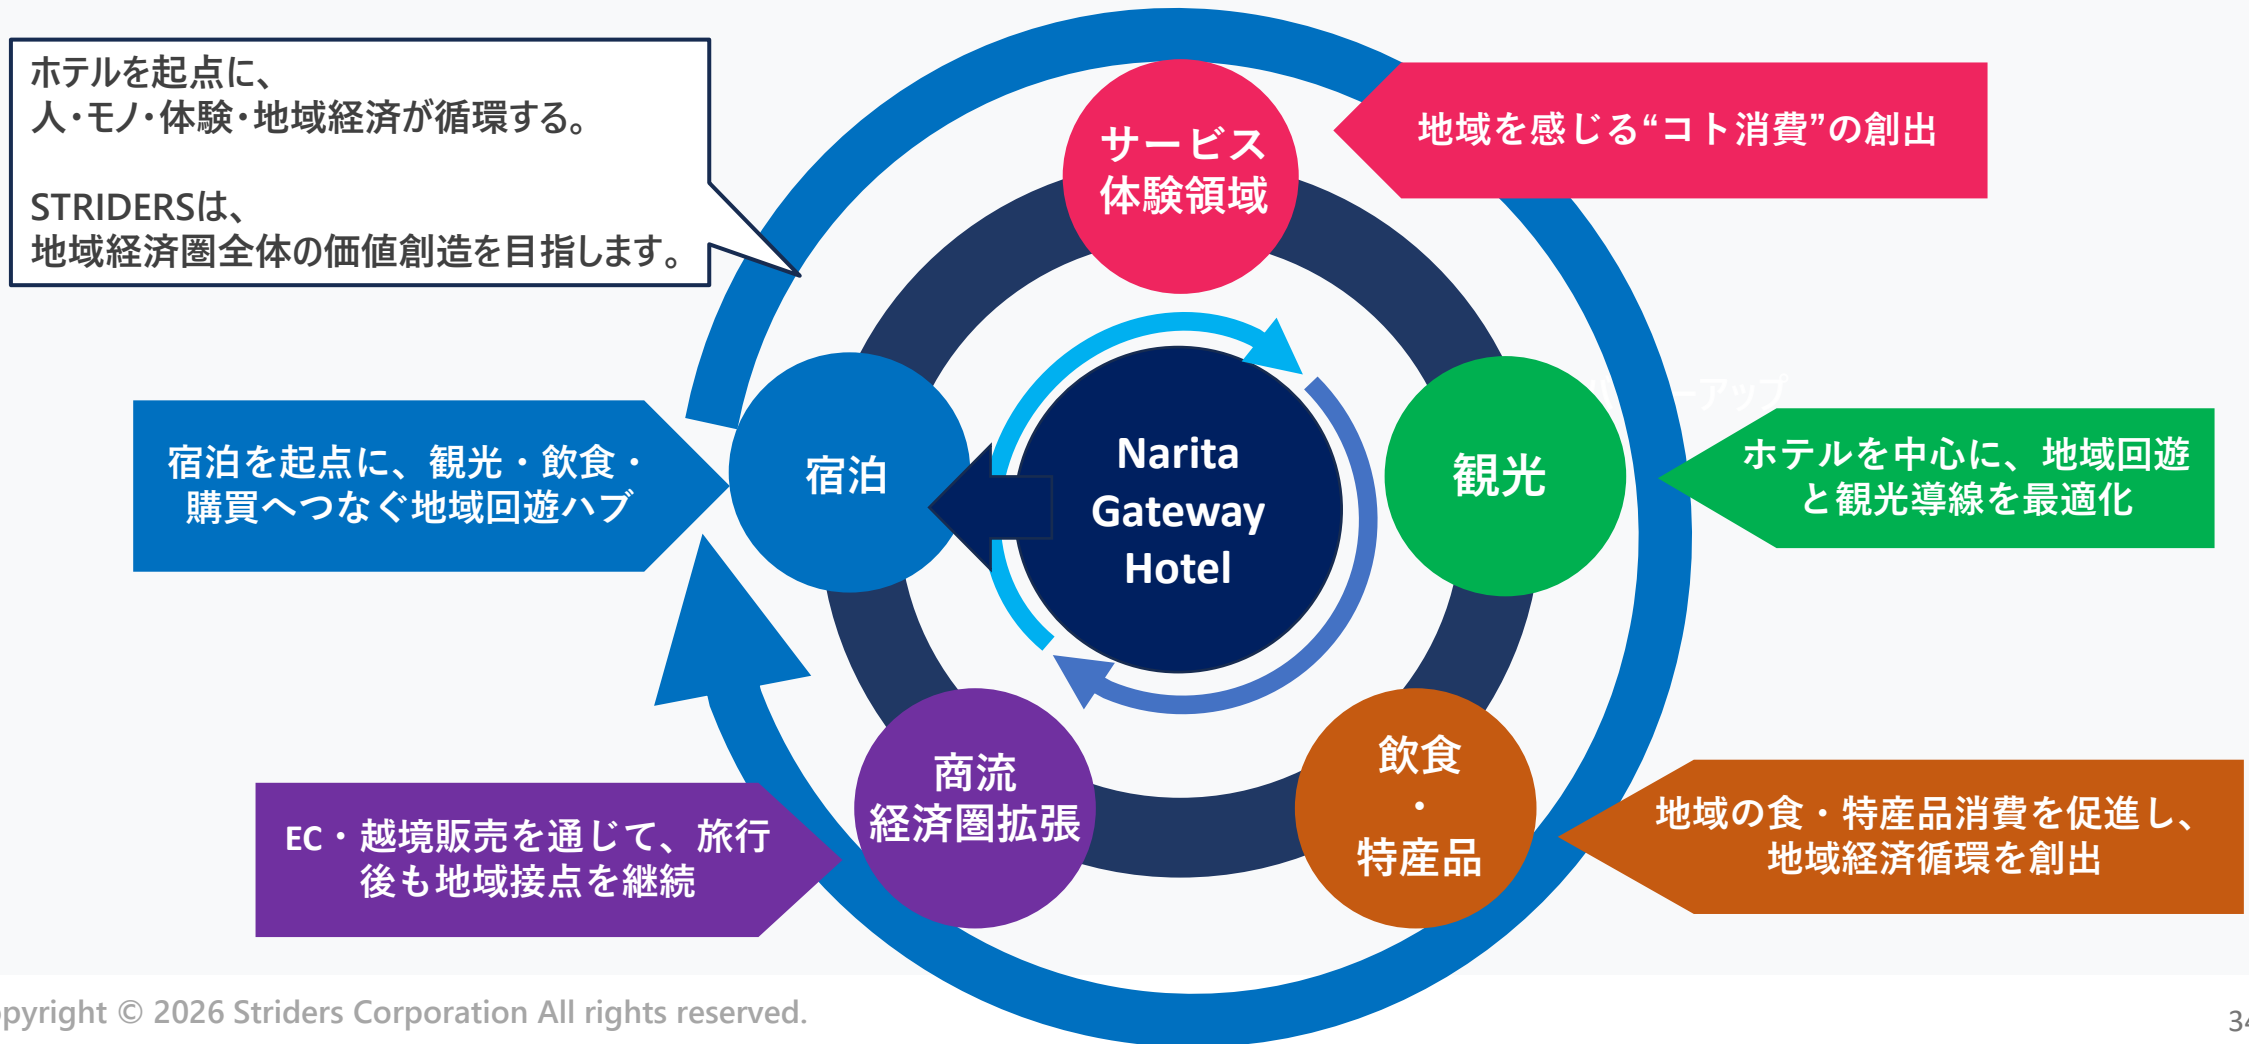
ホテルを起点に、
人・モノ・体験・地域経済が循環する。

STRIDERSは、
地域経済圏全体の価値創造を目指します。

サービス
体験領域

地域を感じる“コト消費”の創出

宿泊を起点に、観光・飲食・購買へつなぐ地域回遊ハブ

宿泊

Narita Gateway Hotel

観光

ホテルを中心に、地域回遊と観光導線を最適化

商流
経済圏拡張

飲食
・
特産品

EC・越境販売を通じて、旅行後も地域接点を継続

地域の食・特産品消費を促進し、地域経済循環を創出

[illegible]pyright © 2026 Striders Corporation All rights reserved.

3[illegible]